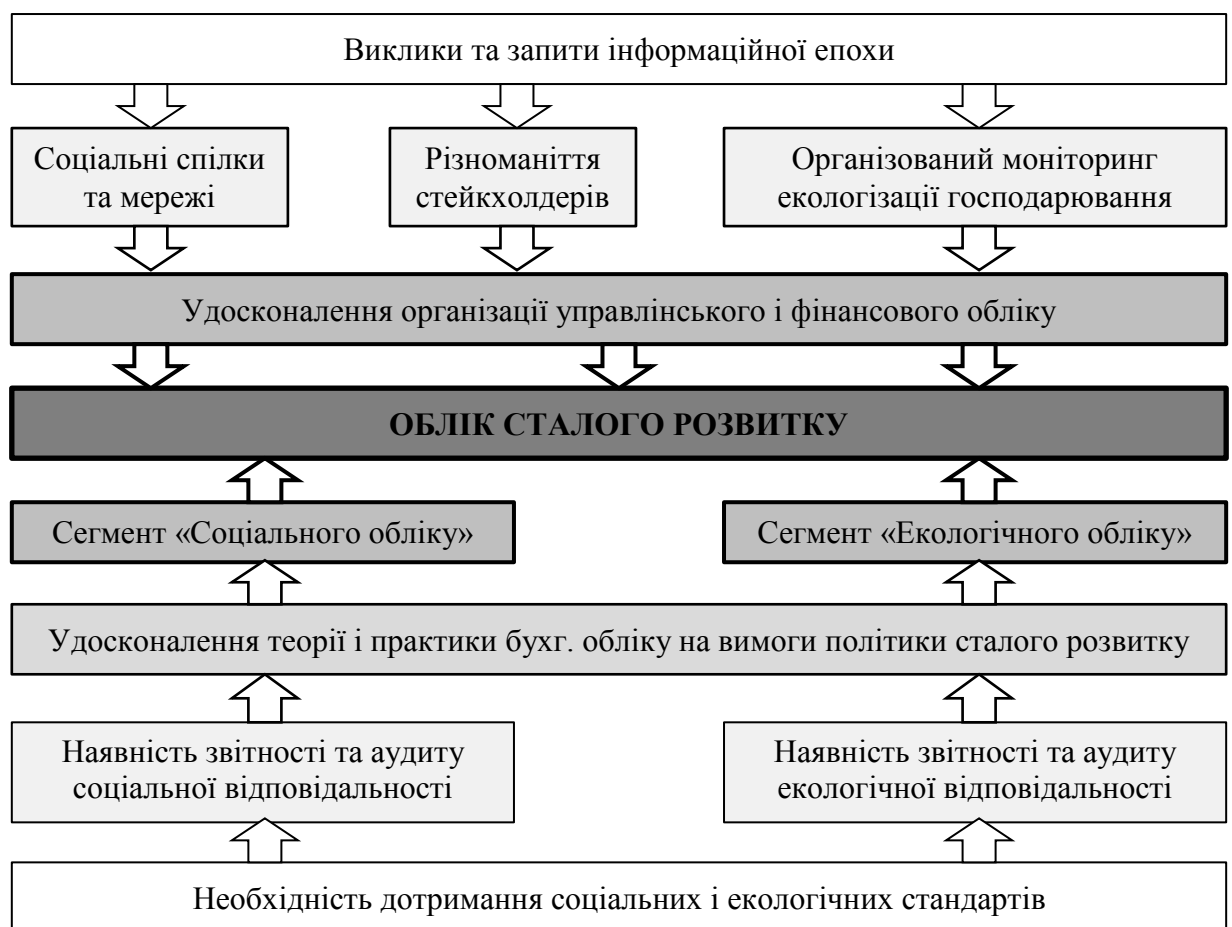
Виклики та запити інформаційної епохи

Соціальні спілки та мережі

Різноманіття стейкхолдерів

Організований моніторинг екологізації господарювання

Удосконалення організації управлінського і фінансового обліку

ОБЛІК СТАЛОГО РОЗВИТКУ

Сегмент «Соціального обліку»

Сегмент «Екологічного обліку»

Удосконалення теорії і практики бухг. обліку на вимоги політики сталого розвитку

Наявність звітності та аудиту соціальної відповідальності

Наявність звітності та аудиту екологічної відповідальності

Необхідність дотримання соціальних і екологічних стандартів